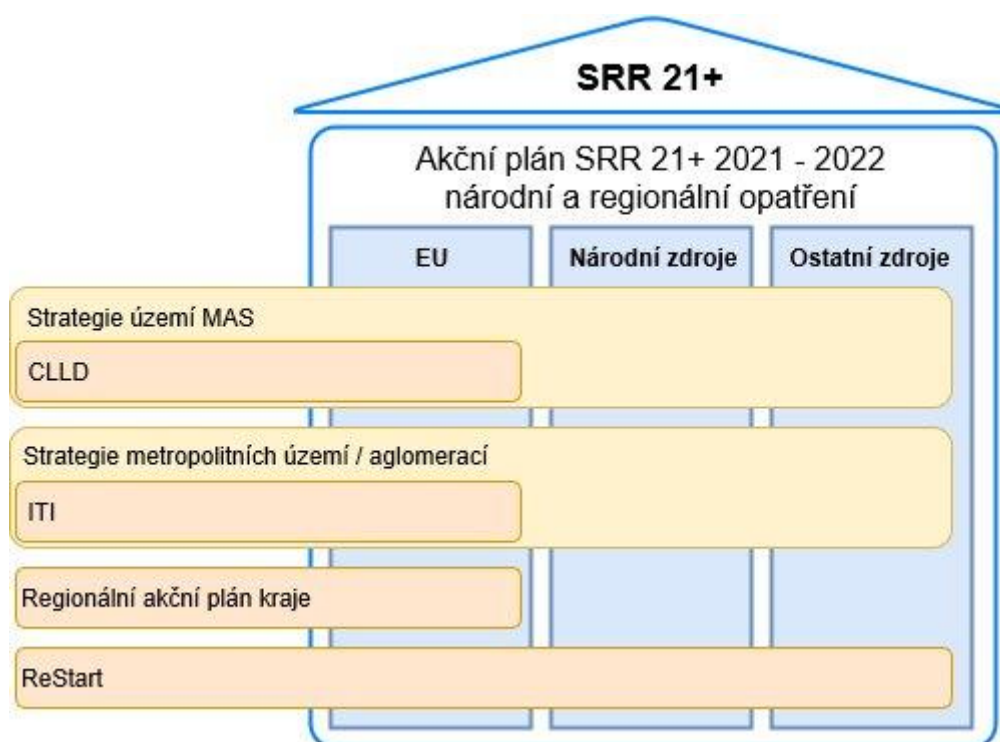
SRR 21+

Akční plán SRR 21+ 2021 - 2022
národní a regionální opatření

EU

Národní zdroje

Ostatní zdroje

Strategie území MAS

CLLD

Strategie metropolitních území / aglomerací

ITI

Regionální akční plán kraje

ReStart